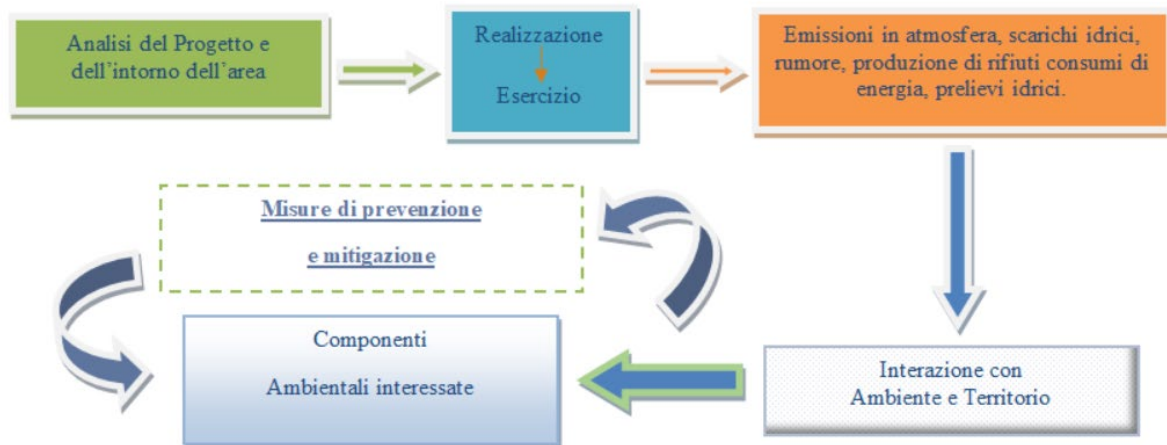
Analisi del Progetto e dell'intorno dell'area

Realizzazione

Esercizio

Emissioni in atmosfera, scarichi idrici, rumore, produzione di rifiuti consumi di energia, prelievi idrici.

Misure di prevenzione e mitigazione

Componenti Ambientali interessate

Interazione con Ambiente e Territorio